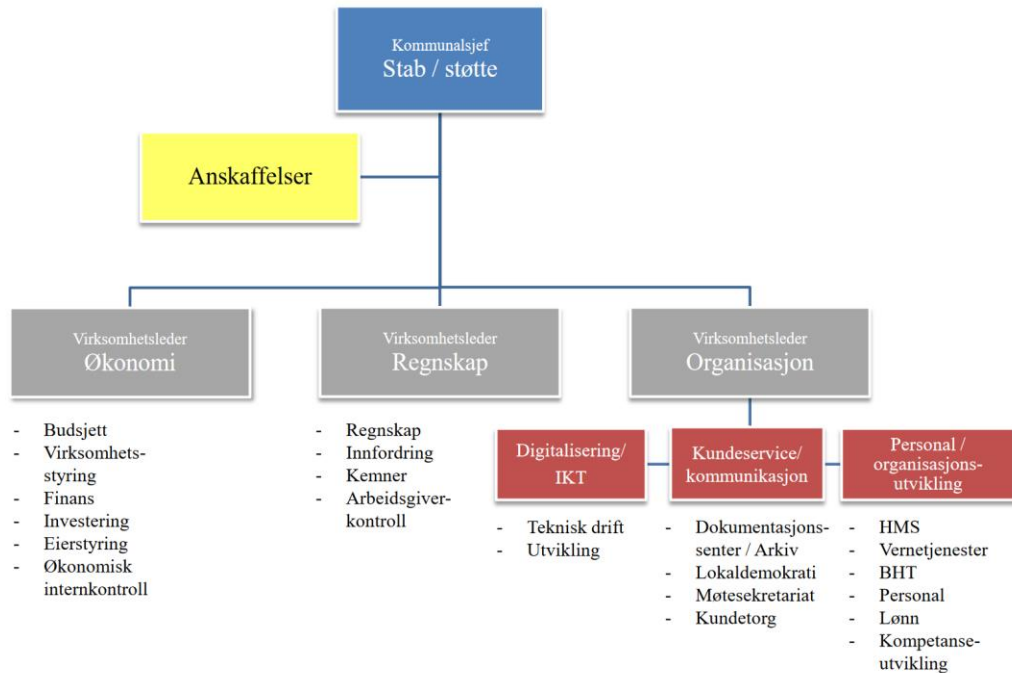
Kommunalsjef
Stab / støtte

Anskaffelser

Virksomhetsleder
Økonomi

- Budsjett
- Virksomhetsstyring
- Finans
- Investering
- Eierstyring
- Økonomisk internkontroll

Virksomhetsleder
Regnskap

- Regnskap
- Innfordring
- Kemner
- Arbeidsgiverkontroll

Virksomhetsleder
Organisasjon

Digitalisering/ IKT

- Teknisk drift
- Utvikling

Kundeservice/ kommunikasjon

- Dokumentasjonssenter / Arkiv
- Lokaldemokrati
- Møtesekretariat
- Kundetorg

Personal / organisasjonsutvikling

- HMS
- Vernetjenester
- BHT
- Personal
- Lønn
- Kompetanseutvikling